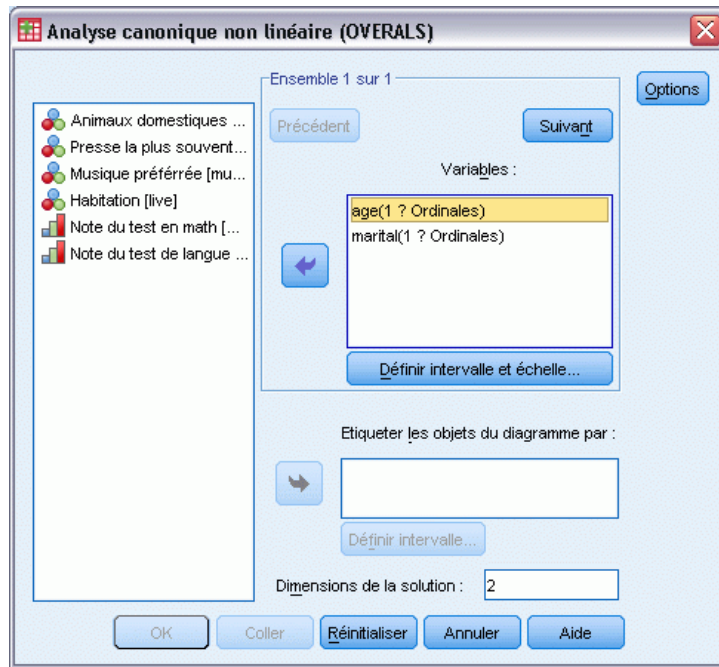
Analyse canonique non linéaire (OVERALS)

Ensemble 1 sur 1

Options

Animaux domestiques ...
Presse la plus souvent...
Musique préférrée [mu...
Habitation [live]
Note du test en math [...
Note du test de langue ...

Précédent

Suivant

Variables :

age(1 ? Ordinales)
marital(1 ? Ordinales)

Définir intervalle et échelle...

Etiqueter les objets du diagramme par :

Définir intervalle...

Dimensions de la solution : 2

OK Coller Réinitialiser Annuler Aide